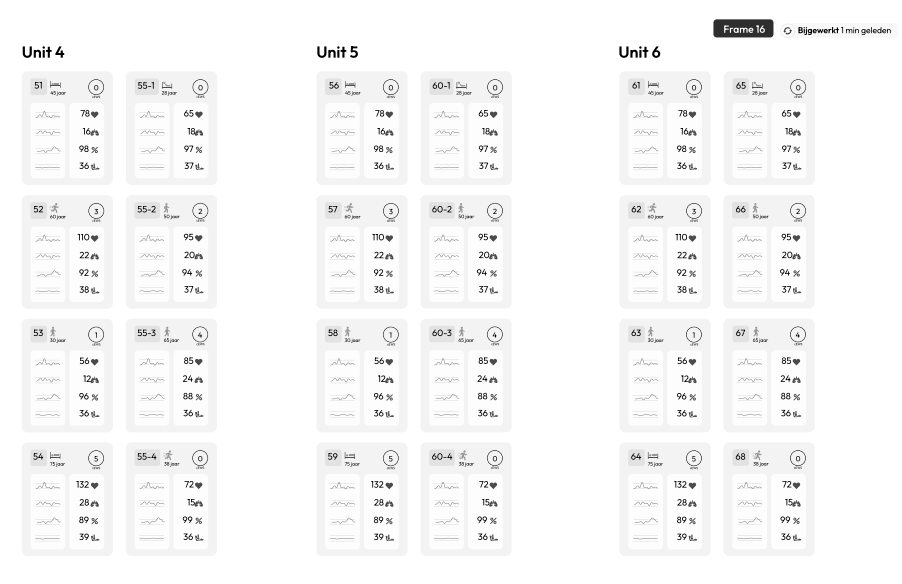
Frame 16 Bijgewerkt 1 min geleden

Unit 4

51 45 jaar 0
78
16
98 %
36

55-1 28 jaar 0
65
18
97 %
37

52 60 jaar 3
110
22
92 %
38

55-2 50 jaar 2
95
20
94 %
37

53 30 jaar 1
56
12
96 %
36

55-3 65 jaar 4
85
24
88 %
36

54 75 jaar 5
132
28
89 %
39

55-4 38 jaar 0
72
15
99 %
36

Unit 5

56 45 jaar 0
78
16
98 %
36

60-1 28 jaar 0
65
18
97 %
37

57 60 jaar 3
110
22
92 %
38

60-2 50 jaar 2
95
20
94 %
37

58 30 jaar 1
56
12
96 %
36

60-3 65 jaar 4
85
24
88 %
36

59 75 jaar 5
132
28
89 %
39

60-4 38 jaar 0
72
15
99 %
36

Unit 6

61 45 jaar 0
78
16
98 %
36

65 28 jaar 0
65
18
97 %
37

62 60 jaar 3
110
22
92 %
38

66 50 jaar 2
95
20
94 %
37

63 30 jaar 1
56
12
96 %
36

67 65 jaar 4
85
24
88 %
36

64 75 jaar 5
132
28
89 %
39

68 38 jaar 0
72
15
99 %
36